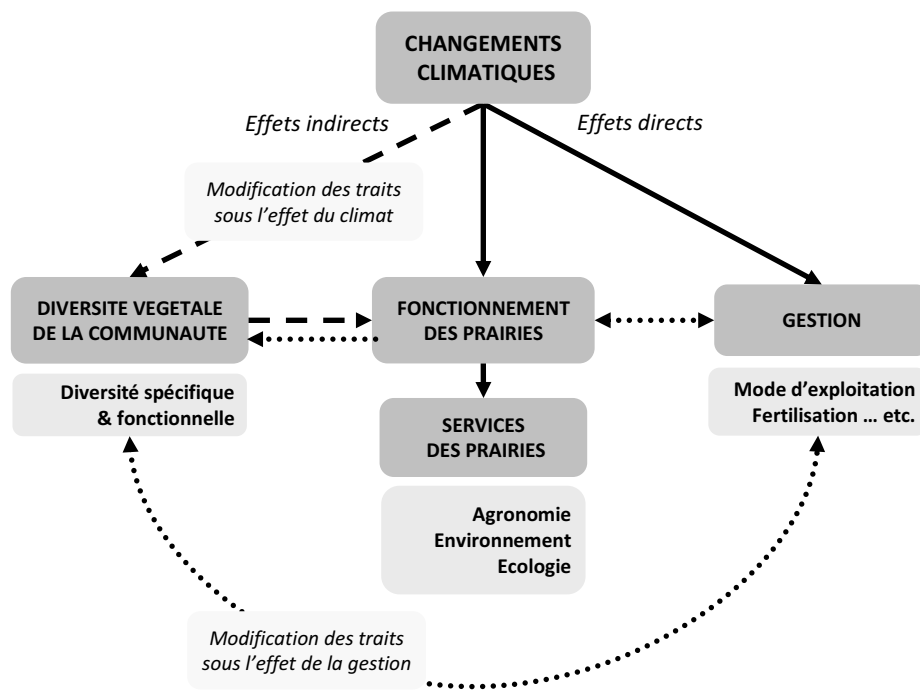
CHANGEMENTS CLIMATIQUES

Effets indirects

Effets directs

Modification des traits sous l'effet du climat

DIVERSITE VEGETALE DE LA COMMUNAUTE

FONCTIONNEMENT DES PRAIRIES

GESTION

Diversité spécifique & fonctionnelle

SERVICES DES PRAIRIES

Mode d'exploitation Fertilisation … etc.

Agronomie Environnement Ecologie

Modification des traits sous l'effet de la gestion